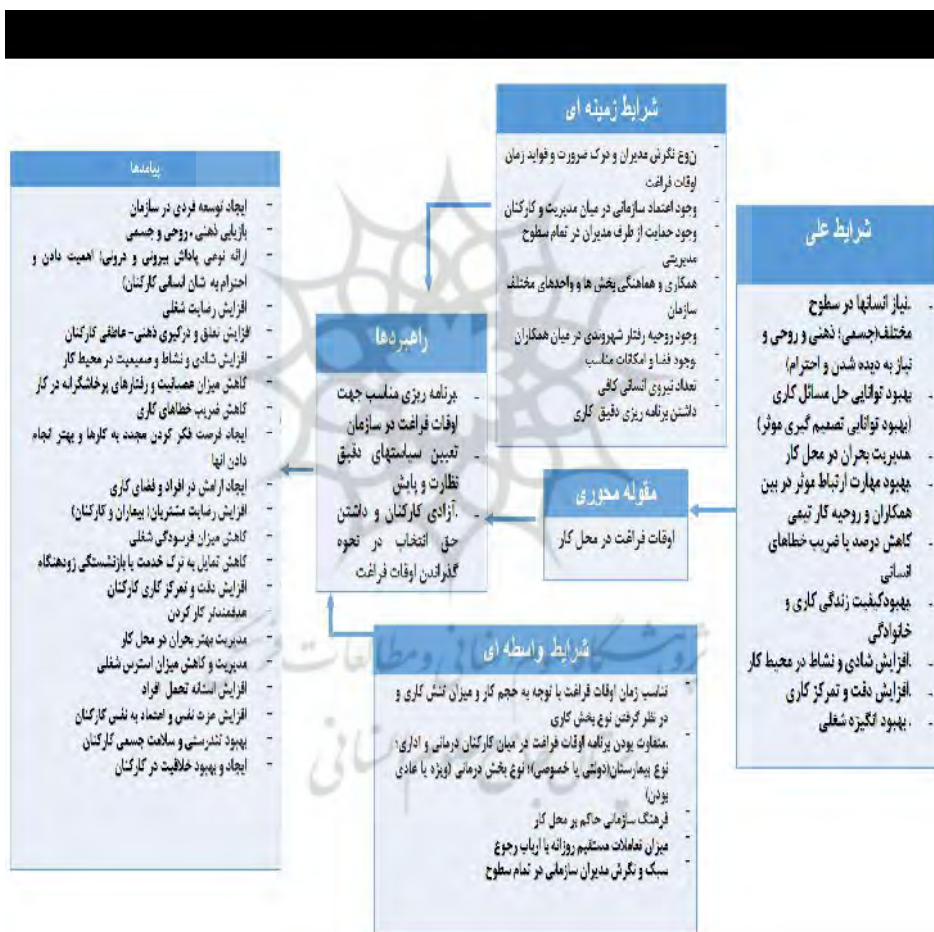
شرایط زمینه ای

- نوع نگرش مدیران و درک ضرورت و فواید زمان اوقات فراغت
- وجود اعتماد سازمانی در میان مدیریت و کارکنان
- وجود حمایت از طرف مدیران در تمام سطوح مدیریتی
- همکاری و هماهنگی بخش ها و واحدهای مختلف سازمان
- وجود روحیه رفتار شهروندی در میان همکاران
- وجود فضا و امکانات مناسب
- تعداد نیروی انسانی کافی
- داشتن برنامه ریزی دقیق کاری

شرایط علی

.نیاز انسانها در سطوح مختلف(جسمی، ذهنی و روحی و نیاز به دیده شدن و احترام)
- بهبود توانایی حل مسائل کاری (بهبود توانایی تصمیم گیری موثر)
- مدیریت بحران در محل کار
- بهبود مهارت ارتباط موثر در بین همکاران و روحیه کار تیمی
- کاهش درصد یا ضریب خطاهای انسانی
- بهبودکیفیت زندگی کاری و خانوادگی
.افزایش شادی و نشاط در محیط کار
.افزایش دقت و تمرکز کاری
.بهبود انگیزه شغلی

پیامدها

- ایجاد توسعه فردی در سازمان
- بازیابی ذهنی، روحی و جسمی
- ارائه نوعی پاداش بیرونی و درونی( اهمیت دادن و احترام به شان انسانی کارکنان)
- افزایش رضایت شغلی
- افزایش تعلق و درگیری ذهنی- عاطفی کارکنان
- افزایش شادی و نشاط و صمیمیت در محیط کار
- کاهش میزان عصبانیت و رفتارهای پرخاشگرانه در کار
- کاهش ضریب خطاهای کاری
- ایجاد فرصت فکر کردن مجدد به کارها و بهتر انجام دادن انها
- ایجاد ارامش در افراد و فضای کاری
- افزایش رضایت مشتریان( بیماران و کارکنان)
- کاهش میزان فرسودگی شغلی
- کاهش تمایل به ترک خدمت یا بازنشستگی زودهنگام
- افزایش دقت و تمرکز کاری کارکنان
- هدفمندتر کار کردن
- مدیریت بهتر بحران در محل کار
- مدیریت و کاهش میزان استرس شغلی
- افزایش آستانه تحمل افراد
- افزایش عزت نفس و اعتماد به نفس کارکنان
- بهبود تندرستی و سلامت جسمی کارکنان
- ایجاد و بهبود خلاقیت در کارکنان

راهبردها

- برنامه ریزی مناسب جهت اوقات فراغت در سازمان
- تعیین سیاستهای دقیق نظارت و پایش
- .آزادی کارکنان و داشتن حق انتخاب در نحوه گذراندن اوقات فراغت

مقوله محوری

اوقات فراغت در محل کار

شرایط واسطه ای

- تناسب زمان اوقات فراغت با توجه به حجم کار و میزان تنش کاری و در نظر گرفتن نوع بخش کاری
- .متفاوت بودن برنامه اوقات فراغت در میان کارکنان درمانی و اداری؛ نوع بیمارستان(دولتی یا خصوصی)؛ نوع بخش درمانی (ویژه یا عادی بودن)
- فرهنگ سازمانی حاکم بر محل کار
- میزان تعاملات مستقیم روزانه با ارباب رجوع
- سبک و نگرش مدیران سازمانی در تمام سطوح